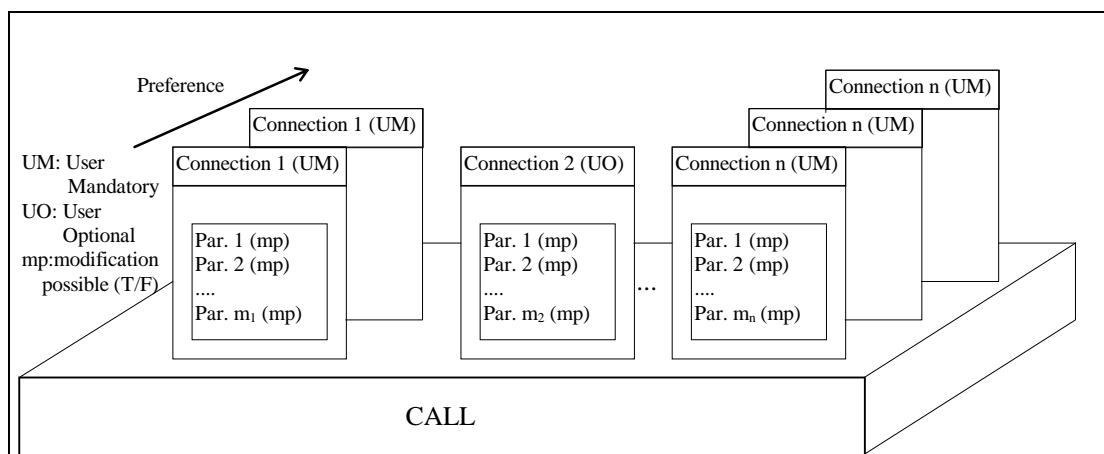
Preference

UM: User Mandatory
UO: User Optional
mp:modification possible (T/F)

Connection 1 (UM)
Connection 1 (UM)
Par. 1 (mp)
Par. 2 (mp)
....
Par. $m_1$ (mp)

Connection 2 (UO)
Par. 1 (mp)
Par. 2 (mp)
....
Par. $m_2$ (mp)

...

Connection n (UM)
Connection n (UM)
Connection n (UM)
Par. 1 (mp)
Par. 2 (mp)
....
Par. $m_n$ (mp)

CALL